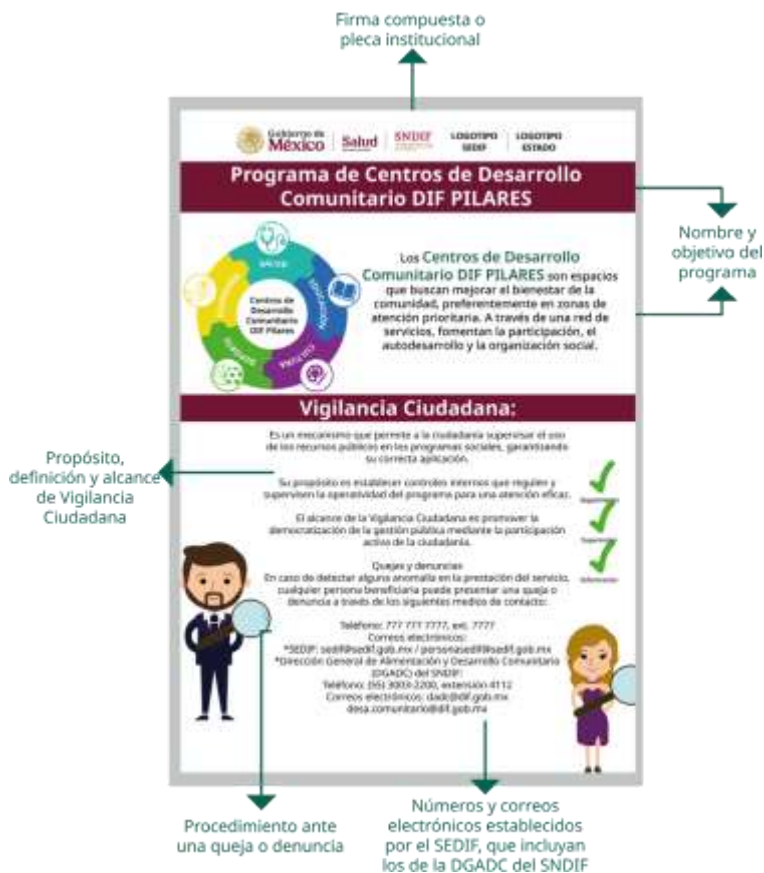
Firma compuesta o pieca institucional

Gobierno de México | Salud | SNDIF | LOGOTIPO SEDIF | LOGOTIPO ESTADO

Programa de Centros de Desarrollo Comunitario DIF PILARES

Nombre y objetivo del programa

Centros de Desarrollo Comunitario DIF Pilares

Los Centros de Desarrollo Comunitario DIF PILARES son espacios que buscan mejorar el bienestar de la comunidad, preferentemente en zonas de atención prioritaria. A través de una red de servicios, fomentan la participación, el autodesarrollo y la organización social.

Vigilancia Ciudadana:

Propósito, definición y alcance de Vigilancia Ciudadana

Es un mecanismo que permite a la ciudadanía supervisar el uso de los recursos públicos en los programas sociales, garantizando su correcta aplicación.

Su propósito es establecer controles internos que regulen y supervisen la operatividad del programa para una atención eficaz.

El alcance de la Vigilancia Ciudadana es promover la democratización de la gestión pública mediante la participación activa de la ciudadanía.

Quejas y denuncias
En caso de detectar alguna anomalía en la prestación del servicio, cualquier persona beneficiaria puede presentar una queja o denuncia a través de los siguientes medios de contacto:

Teléfono: 777 777 7777, ext. 7777
Correos electrónicos:
*SEDIF: sedif@sedif.gob.mx / personasedif@sedif.gob.mx
*Dirección General de Alimentación y Desarrollo Comunitario (DGADC) del SNDIF:
Teléfono: (55) 3003-2200, extensión 4112
Correos electrónicos: dadc@dif.gob.mx
desa.comunitario@dif.gob.mx

Procedimiento ante una queja o denuncia

Números y correos electrónicos establecidos por el SEDIF, que incluyan los de la DGADC del SNDIF